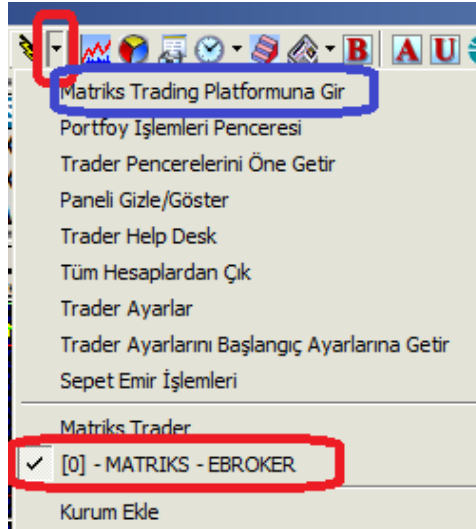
B A U

Matriks Trading Platformuna Gir
Portfoy İşlemleri Penceresi
Trader Pencerelerini Öne Getir
Paneli Gizle/Göster
Trader Help Desk
Tüm Hesaplardan Çık
Trader Ayarlar
Trader Ayarlarını Başlangıç Ayarlarına Getir
Sepet Emir İşlemleri

Matriks Trader
✓ [0] - MATRIKS - EBROKER

Kurum Ekle